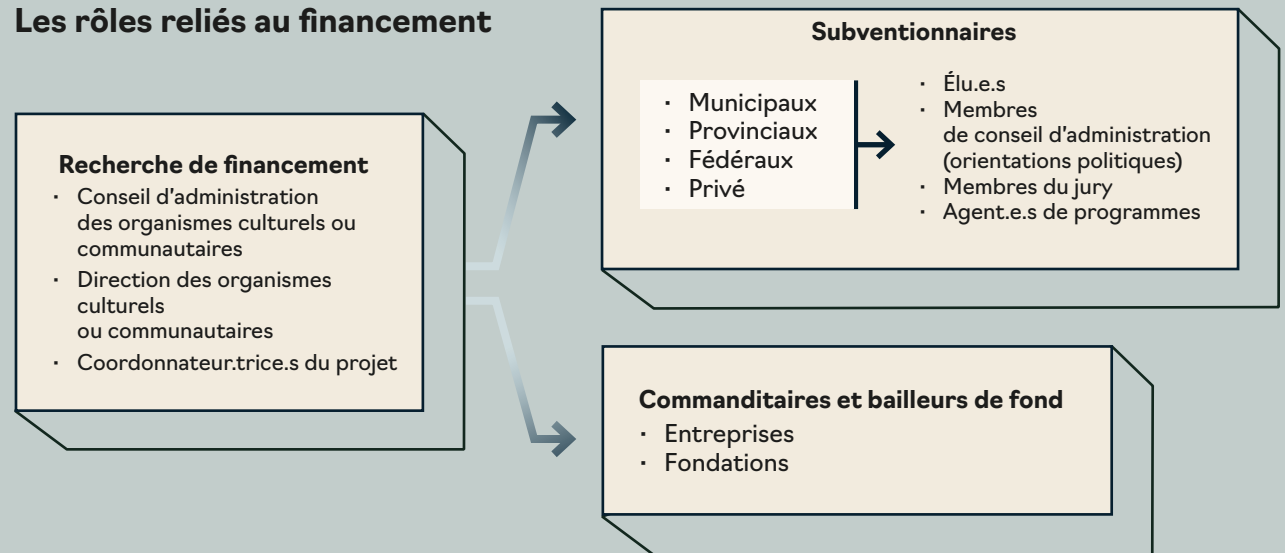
Les rôles reliés au financement

Recherche de financement
- Conseil d'administration des organismes culturels ou communautaires
- Direction des organismes culturels ou communautaires
- Coordonnateur.trice.s du projet

Subventionnaires
- Municipaux
- Provinciaux
- Fédéraux
- Privé

- Élu.e.s
- Membres de conseil d'administration (orientations politiques)
- Membres du jury
- Agent.e.s de programmes

Commanditaires et bailleurs de fond
- Entreprises
- Fondations